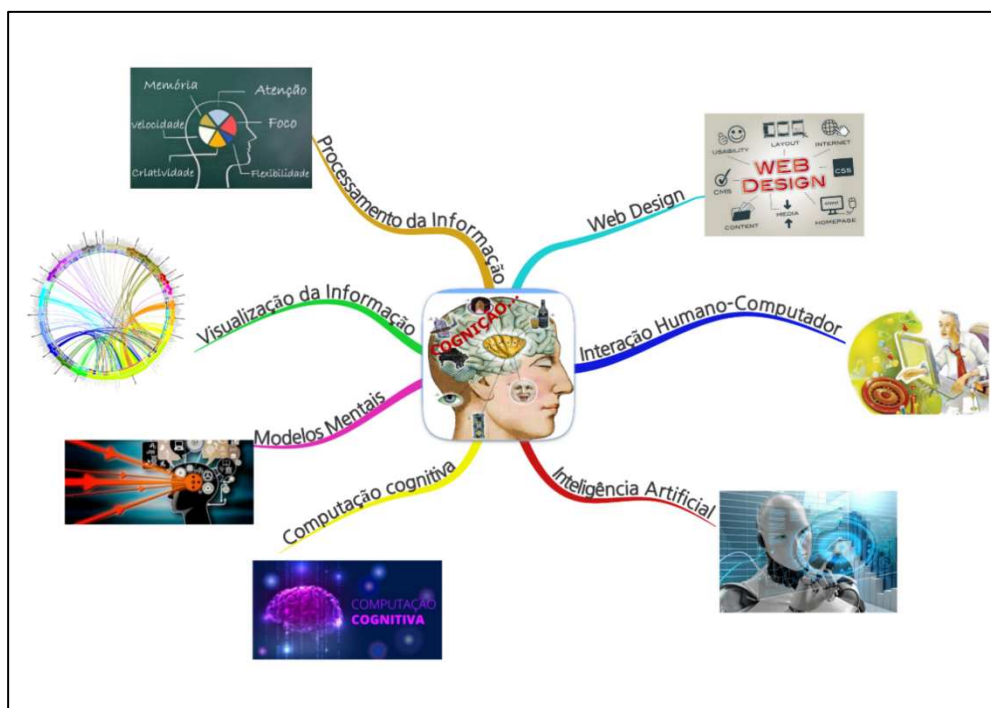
Memória
Atenção
Velocidade
Foco
Criatividade
Flexibilidade

Processamento da Informação

USABILITY
LAYOUT
INTERNET
WEB DESIGN
CMS
CSS
MEDIA
CONTENT
HOMEPAGE

Web Design

Visualização da Informação

COGNIÇÃO...

Interação Humano-Computador

Modelos Mentais

Computação cognitiva

Inteligência Artificial

COMPUTAÇÃO
COGNITIVA